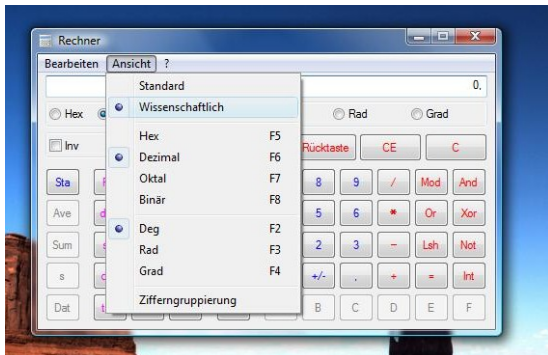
Rechner

Bearbeiten Ansicht ?

Standard
Wissenschaftlich

Hex F5
Dezimal F6
Oktal F7
Binär F8

Deg F2
Rad F3
Grad F4

Zifferngruppierung

0.

Hex
Rad
Grad

Inv
Rücktaste
CE
C

Sta
8
9
/
Mod
And

Ave
5
6
*
Or
Xor

Sum
2
3
-
Lsh
Not

s
+/-
.
+
=
Int

Dat
B
C
D
E
F